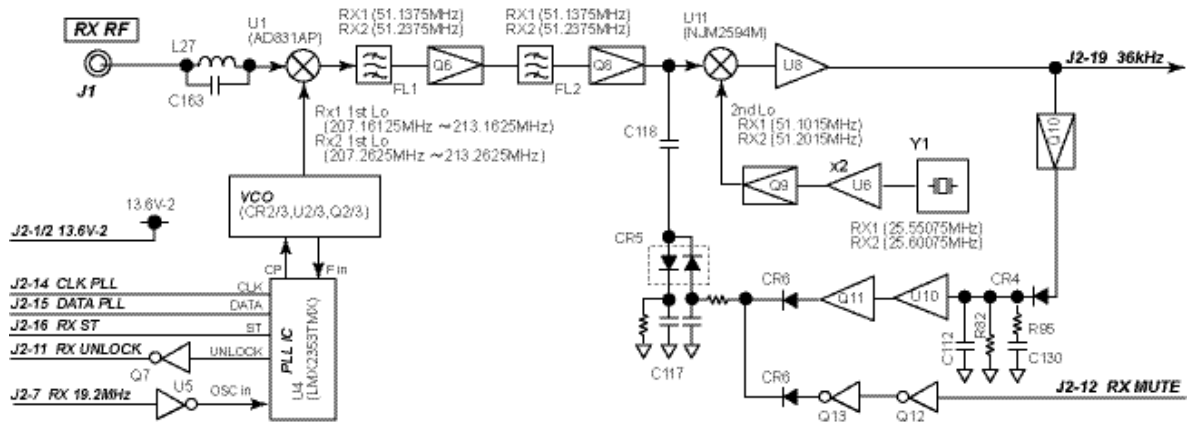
RX RF
J1
L27
C163
U1
(AD831AP)
RX1 (51.1375MHz)
RX2 (51.2375MHz)
FL1
Q6
RX1 (51.1375MHz)
RX2 (51.2375MHz)
FL2
Q8
U11
(NJM2594M)
U8
J2-19 36kHz
Rx1 1st Lo
(207.16125MHz ~213.1625MHz)
Rx2 1st Lo
(207.2625MHz ~213.2625MHz)
C118
2nd Lo
RX1 (51.1015MHz)
RX2 (51.2015MHz)
U10
Y1
x2
Q9
U6
RX1 (25.55075MHz)
RX2 (25.60075MHz)
13.6V-2
J2-1/2 13.6V-2
VCO
(CR2/3,U2/3,Q2/3)
CP
F in
CR5
CR6
Q11
U10
CR4
J2-14 CLK PLL
CLK
J2-15 DATA PLL
DATA
J2-16 RX ST
ST
J2-11 RX UNLOCK
UNLOCK
Q7
PLL IC
U4
(LMX2353TMX)
R82
R95
C112
C130
C117
CR6
Q13
Q12
J2-12 RX MUTE
J2-7 RX 19.2MHz
U5
OSC in